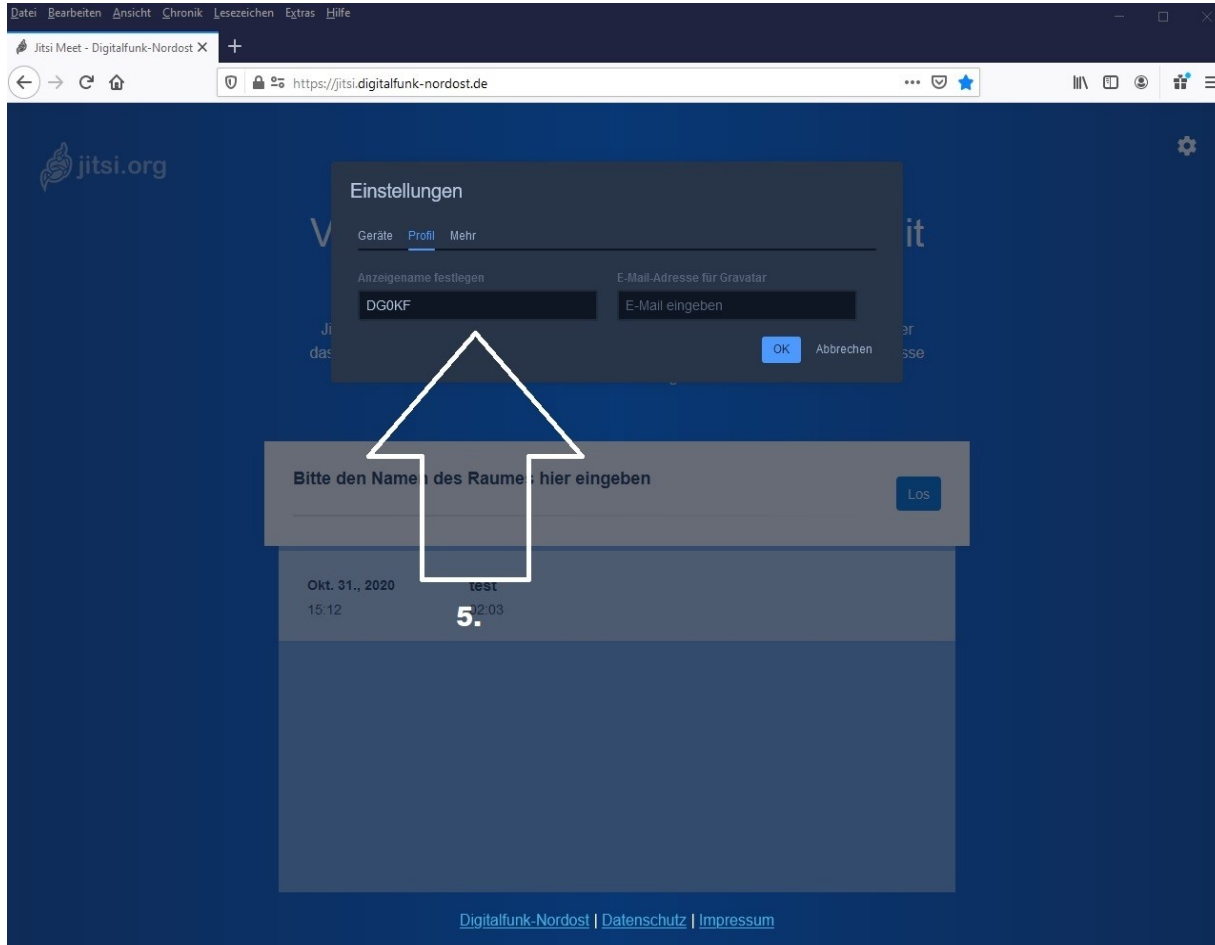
Datei Bearbeiten Ansicht Chronik Lesezeichen Extras Hilfe

Jitsi Meet - Digitalfunk-Nordost ×

https://jitsi.digitalfunk-nordost.de

jitsi.org

Einstellungen

Geräte Profil Mehr

Anzeigename festlegen

DG0KF

E-Mail-Adresse für Gravatar

E-Mail eingeben

OK Abbrechen

V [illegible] it

Ji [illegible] er

das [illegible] sse

Bitte den Name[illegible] des Raume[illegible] hier eingeben

Los

Okt. 31., 2020

15:12

test

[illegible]2:03

5.

Digitalfunk-Nordost | Datenschutz | Impressum